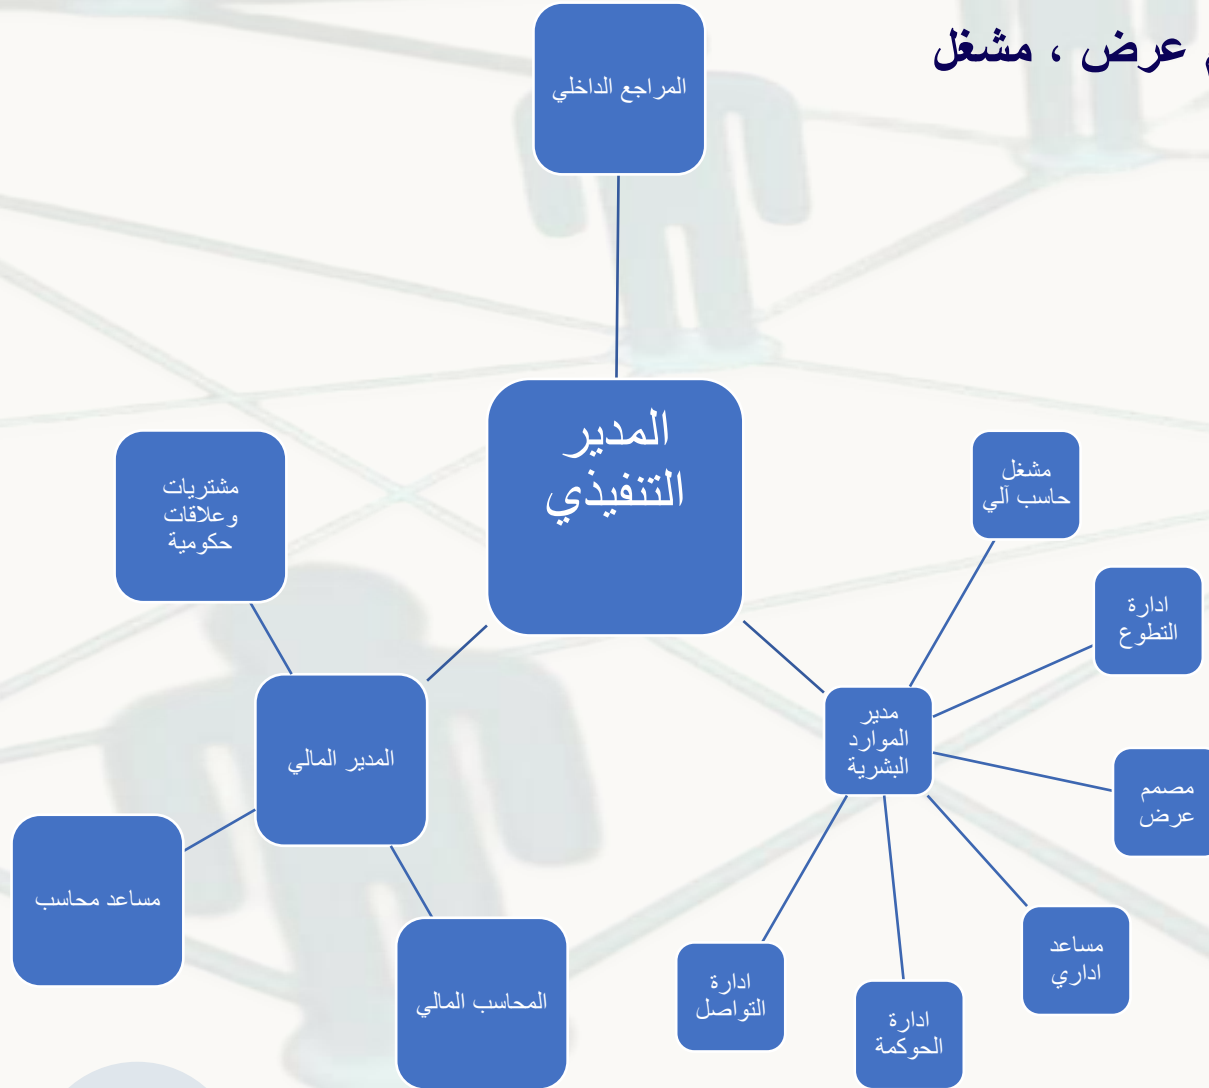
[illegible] عرض ، مشغل

المراجع الداخلي

المدير التنفيذي

مشتريات وعلاقات حكومية

المدير المالي

مساعد محاسب

المحاسب المالي

مدير الموارد البشرية

مشغل حاسب آلي

ادارة التطوع

مصمم عرض

مساعد اداري

ادارة الحوكمة

ادارة التواصل